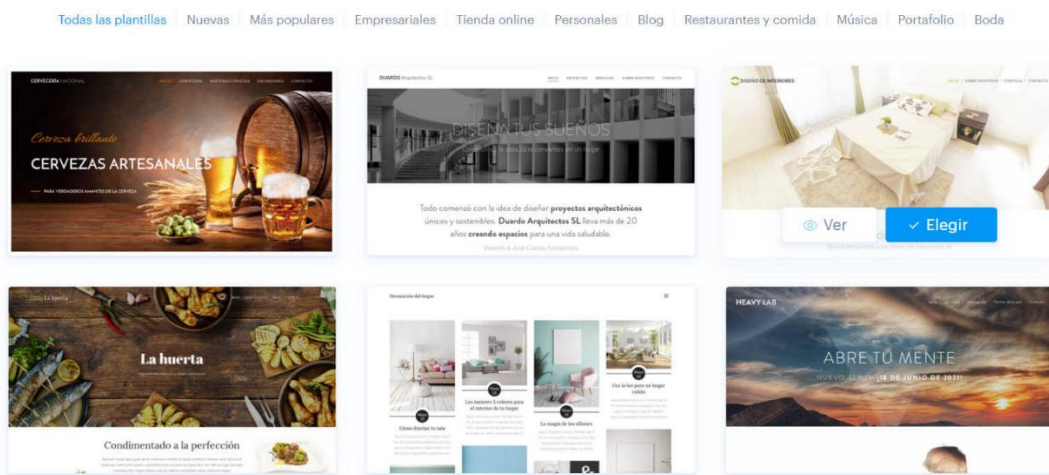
Todas las plantillas | Nuevas | Más populares | Empresariales | Tienda online | Personales | Blog | Restaurantes y comida | Música | Portafolio | Boda

CERVECERIA NACIONAL

Cerveza brillante

CERVEZAS ARTESANALES

PARA VERDADEROS AMANTES DE LA CERVEZA

DUARDO Arquitectos SL

DISEÑO TUS SUEÑOS

Todo comenzó con la idea de diseñar proyectos arquitectónicos únicos y sostenibles. Duardo Arquitectos SL lleva más de 20 años creando espacios para una vida saludable.

DISEÑO DE INTERIORES

Ver

Elegir

La huerta

Condimentado a la perfección

Decoración del hogar

Cómo diseñar tu sala

Los mejores 5 colores para el interior de tu hogar

La magia de los álbumes

Usa la luz para un hogar cálido

HEAVY LAB

ABRE TU MENTE

NUEVO ÁLBUM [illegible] DE JUNIO DE 20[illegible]